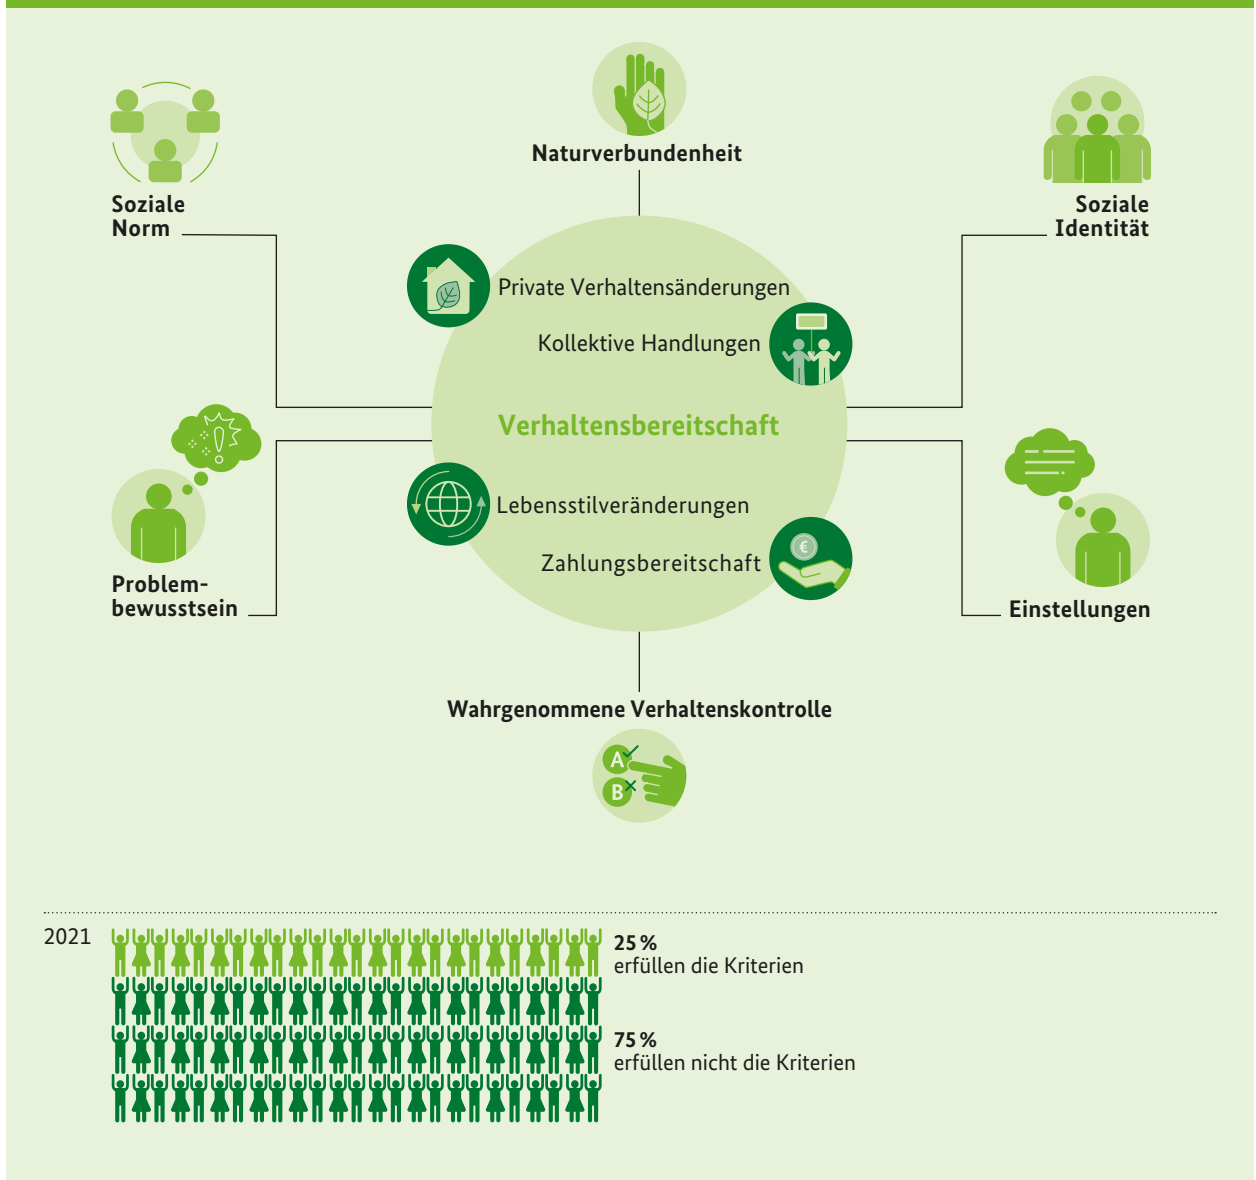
Naturverbundenheit

Soziale Norm

Soziale Identität

Private Verhaltensänderungen

Kollektive Handlungen

Verhaltensbereitschaft

Lebensstilveränderungen

Zahlungsbereitschaft

Problembewusstsein

Einstellungen

Wahrgenommene Verhaltenskontrolle

A

B

2021

25 %
erfüllen die Kriterien

75 %
erfüllen nicht die Kriterien